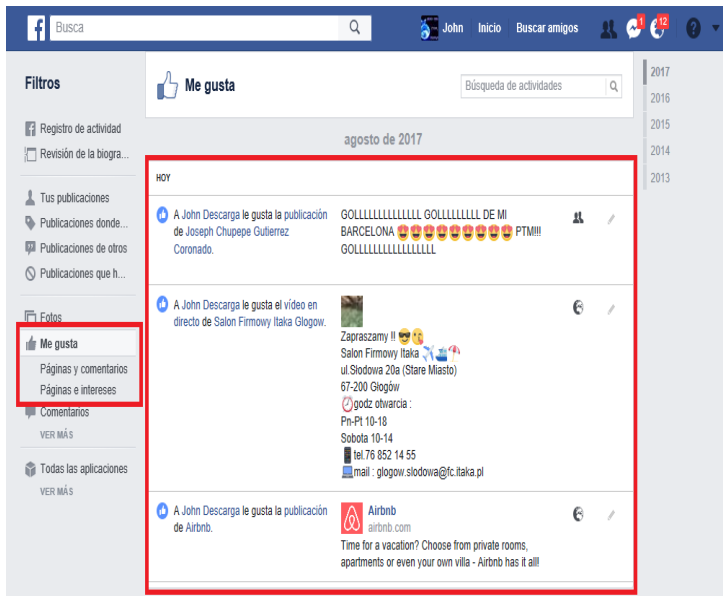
Busca

John Inicio Buscar amigos 1 12

Filtros

Registro de actividad
Revisión de la biogra...

Tus publicaciones
Publicaciones donde...
Publicaciones de otros
Publicaciones que h...

Fotos
Me gusta
Páginas y comentarios
Páginas e intereses
Comentarios
VER MÁS

Todas las aplicaciones
VER MÁS

Me gusta

Búsqueda de actividades

agosto de 2017

HOY

A John Descarga le gusta la publicación de Joseph Chupepe Gutierrez Coronado.

GOLLLLLLLLLLLLL GOLLLLLLLL DE MI BARCELONA 😍😍😍😍😍😍😍😍😍 PTM!!! GOLLLLLLLLLLLLLLL

A John Descarga le gusta el vídeo en directo de Salon Firmowy Itaka Glogow.

Zapraszamy !! 😎😘
Salon Firmowy Itaka ✈️🚢⛱️
ul.Słodowa 20a (Stare Miasto)
67-200 Głogów
⏰godz otwarcia :
Pn-Pt 10-18
Sobota 10-14
📱tel.76 852 14 55
💻mail : glogow.slodowa@fc.itaka.pl

A John Descarga le gusta la publicación de Airbnb.

Airbnb
airbnb.com
Time for a vacation? Choose from private rooms, apartments or even your own villa - Airbnb has it all!

2017
2016
2015
2014
2013